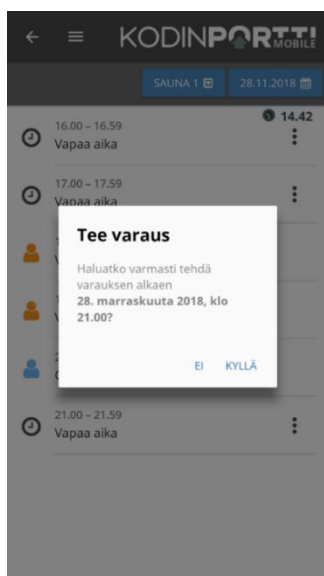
KODINPORTTI MOBILE

SAUNA 1

28.11.2018

14.42

16.00 – 16.59
Vapaa aika

17.00 – 17.59
Vapaa aika

Tee varaus

Haluatko varmasti tehdä varauksen alkaen **28. marraskuuta 2018, klo 21.00?**

EI KYLLÄ

21.00 – 21.59
Vapaa aika